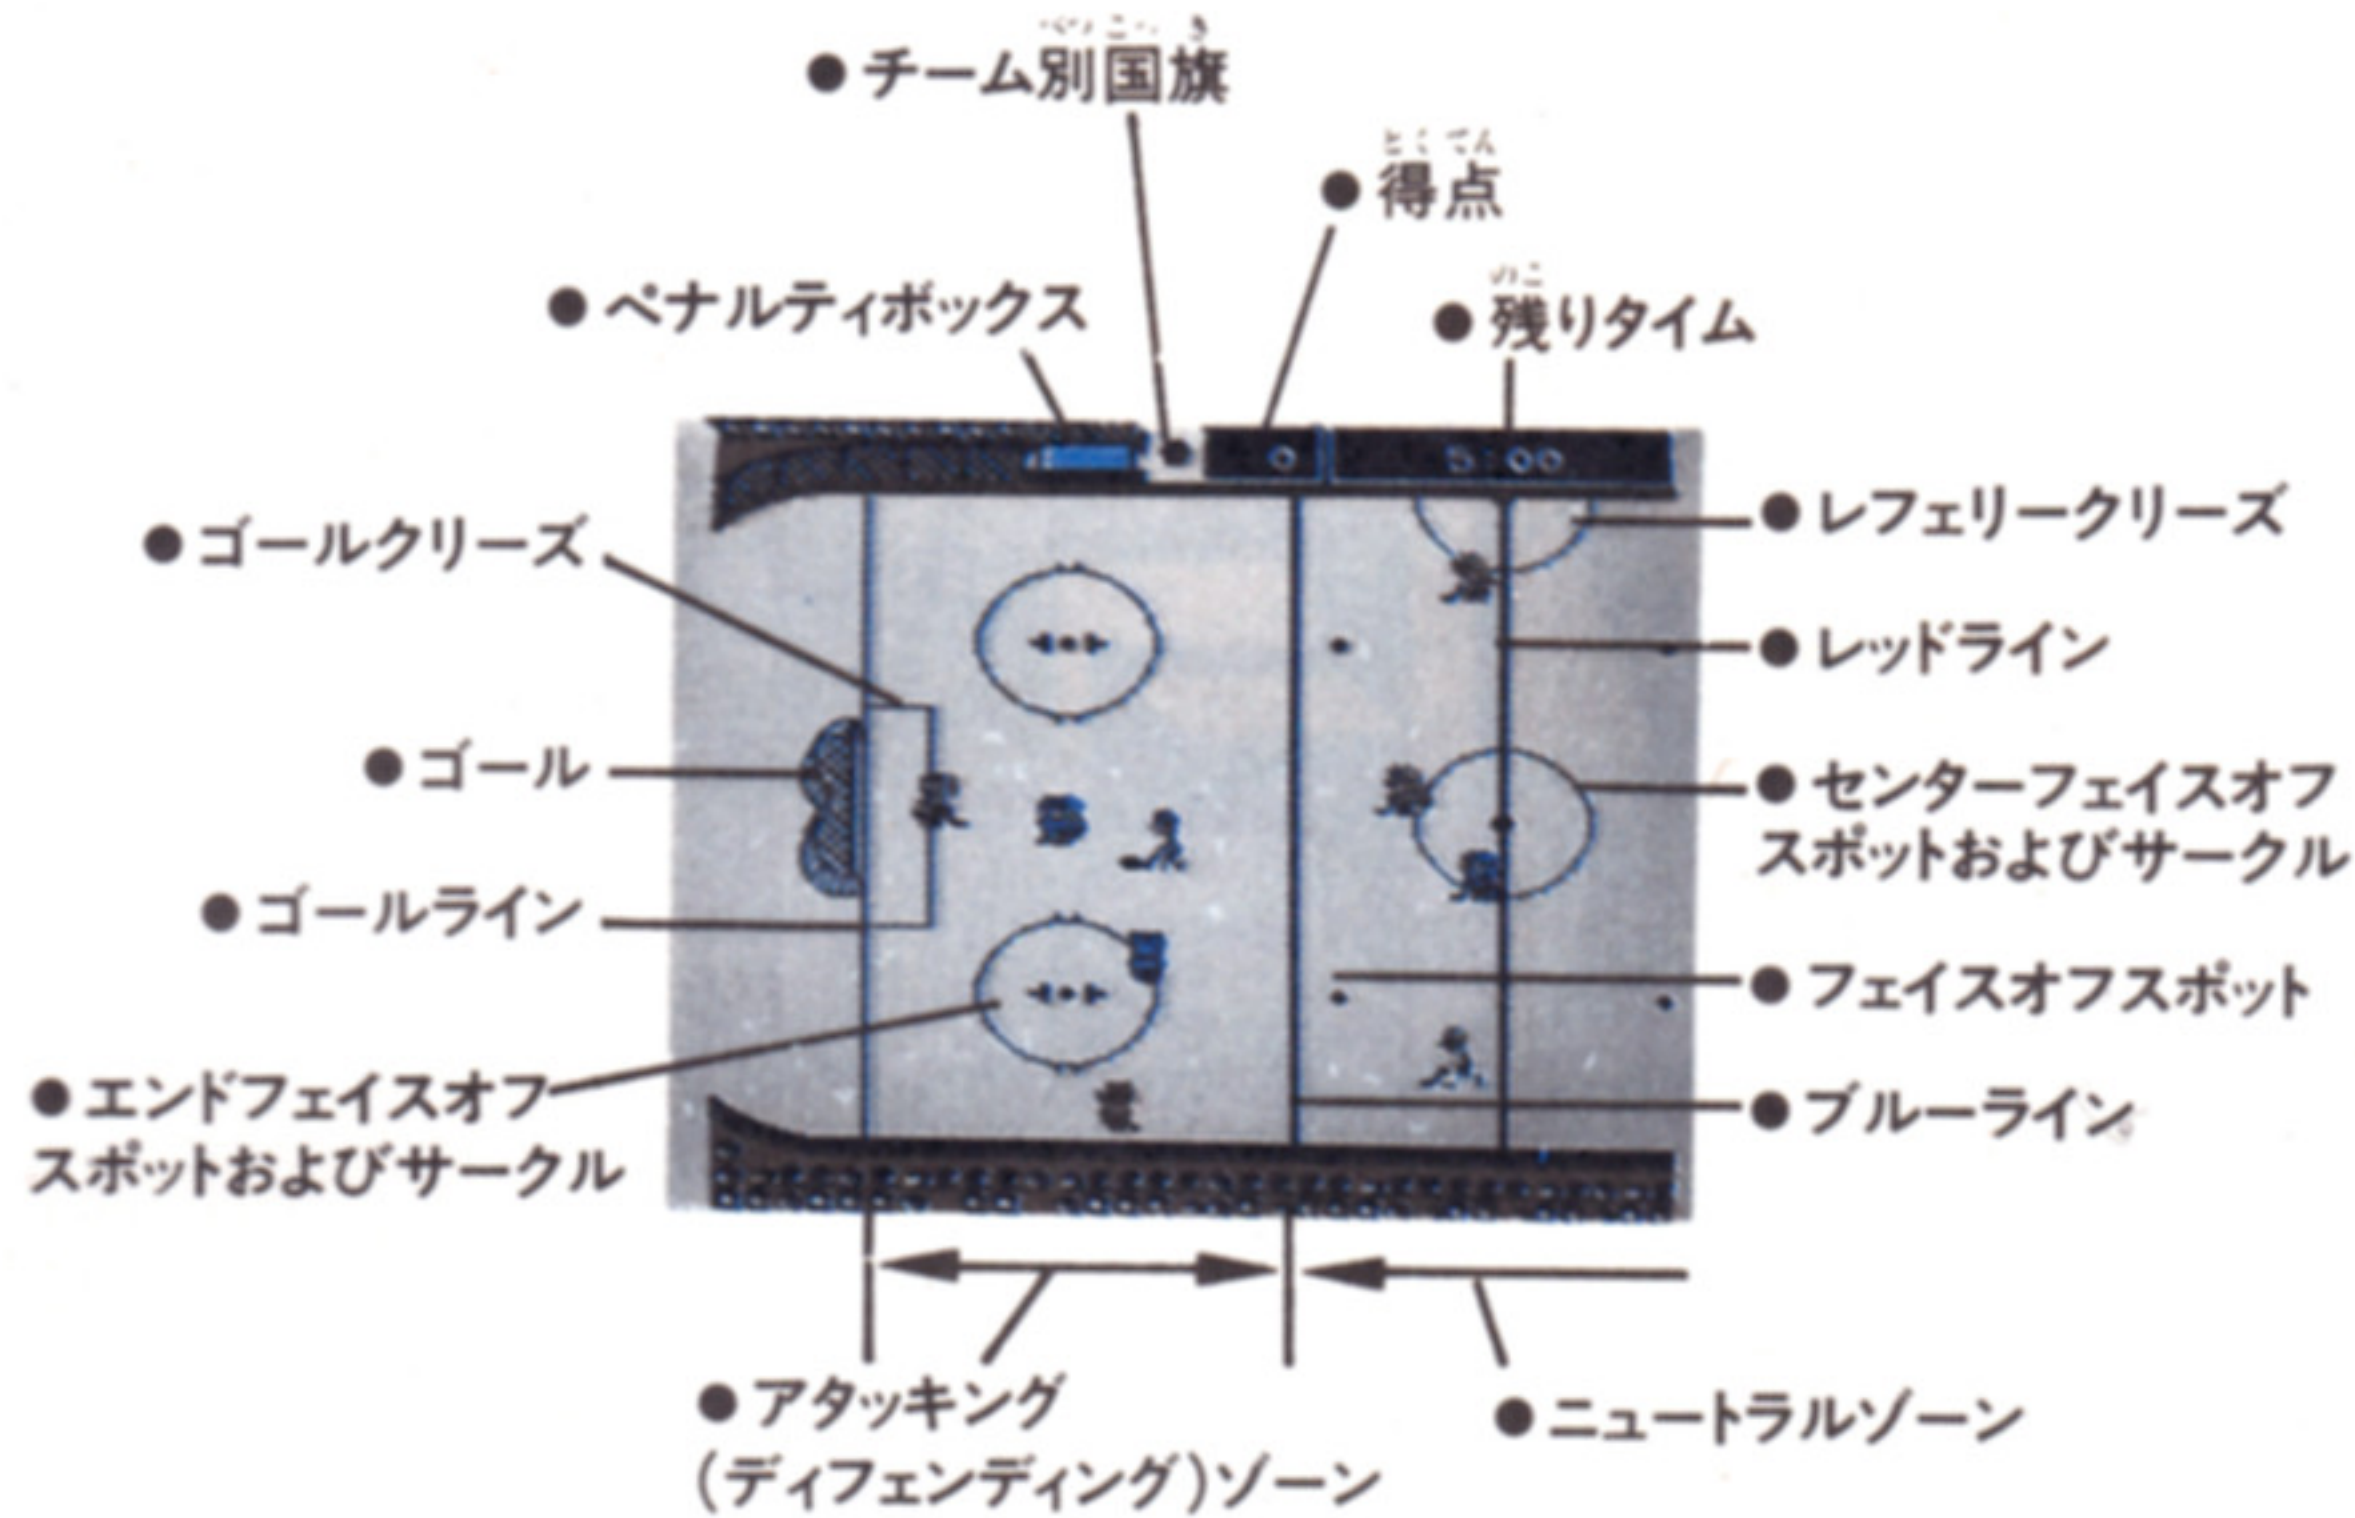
● チーム別国旗

● 得点

● ペナルティボックス

● 残りタイム

0

5:00

● レフェリークリーズ

● ゴールクリーズ

● レッドライン

● ゴール

● センターフェイスオフスポットおよびサークル

● ゴールライン

● フェイスオフスポット

● エンドフェイスオフスポットおよびサークル

● ブルーライン

● アタッキング(ディフェンディング)ゾーン

● ニュートラルゾーン